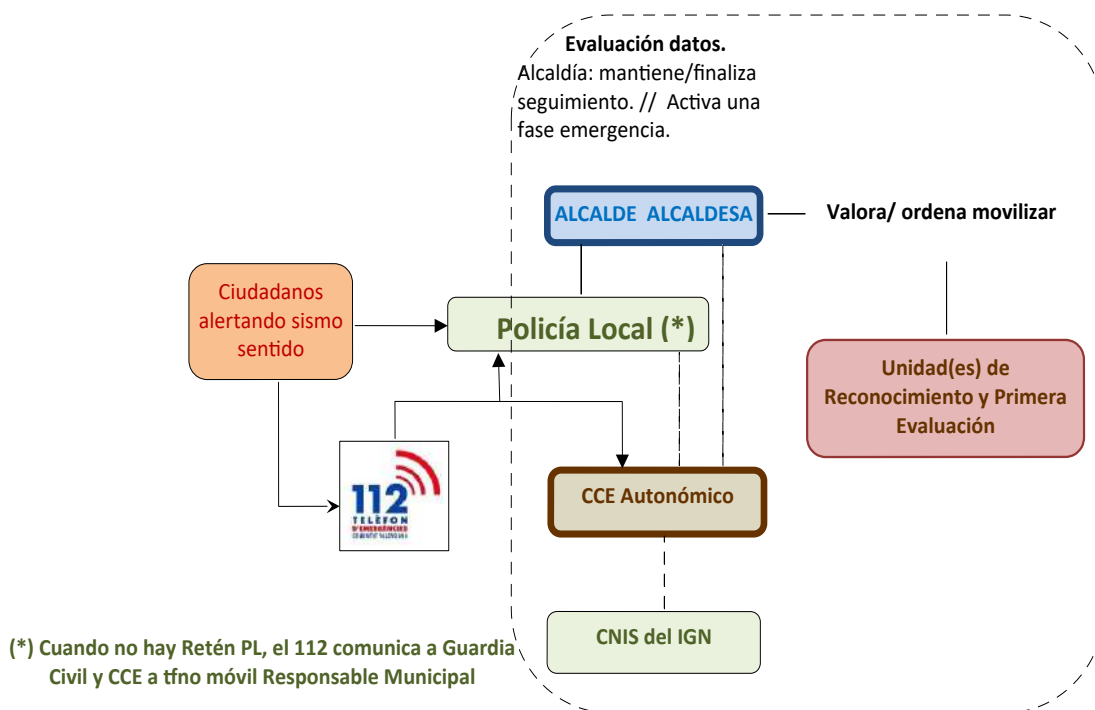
Evaluación datos.
Alcaldía: mantiene/finaliza seguimiento. // Activa una fase emergencia.

ALCALDE ALCALDESA

Valora/ ordena movilizar

Ciudadanos alertando sismo sentido

Policía Local (*)

Unidad(es) de Reconocimiento y Primera Evaluación

112 TELÈFON D'EMERGÈNCIES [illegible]

CCE Autonómico

CNIS del IGN

(*) Cuando no hay Retén PL, el 112 comunica a Guardia Civil y CCE a tfno móvil Responsable Municipal